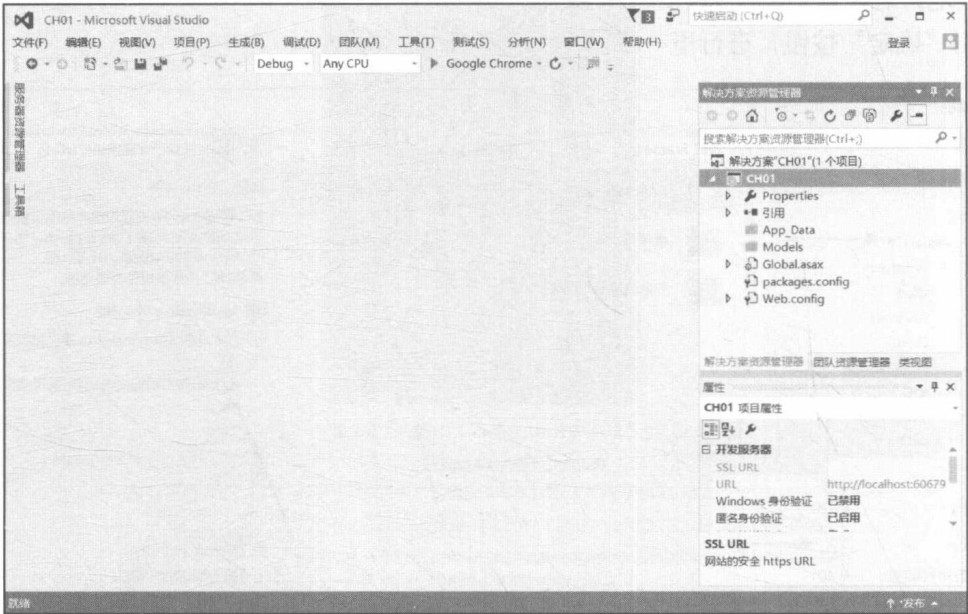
CH01 - Microsoft Visual Studio
3
快速启动 (Ctrl+Q)
登录

文件(F) 编辑(E) 视图(V) 项目(P) 生成(B) 调试(D) 团队(M) 工具(T) 测试(S) 分析(N) 窗口(W) 帮助(H)

Debug · Any CPU · ▶ Google Chrome ·

服务器资源管理器
工具箱

解决方案资源管理器
搜索解决方案资源管理器(Ctrl+;)
解决方案"CH01"(1 个项目)
CH01
Properties
引用
App_Data
Models
Global.asax
packages.config
Web.config

解决方案资源管理器 团队资源管理器 类视图

属性
CH01 项目属性
开发服务器
SSL URL
URL http://localhost:60679
Windows 身份验证 已禁用
匿名身份验证 已启用
SSL URL
网站的安全 https URL

就绪
↑ 发布 ▲